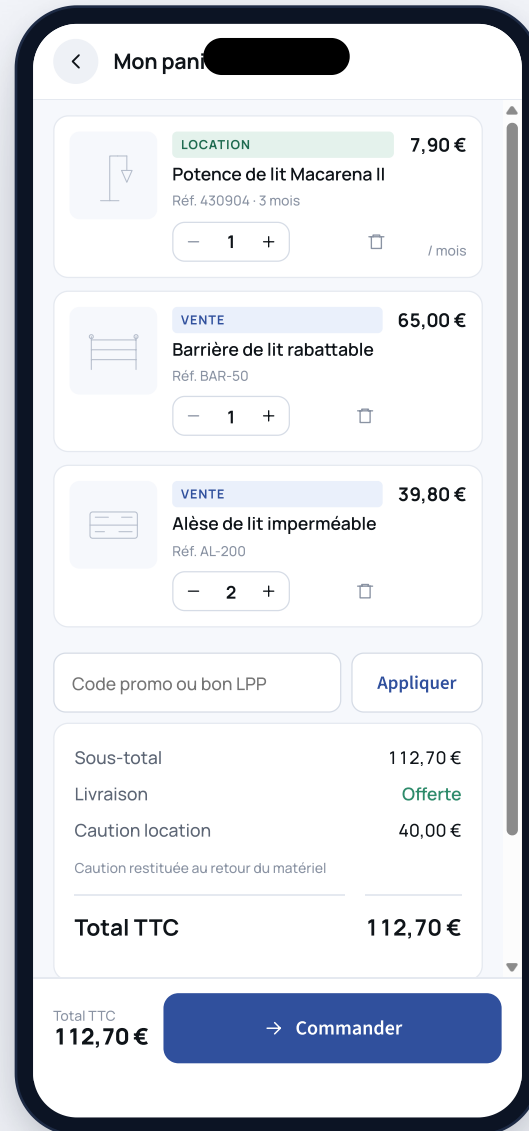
Mon pani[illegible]

LOCATION
7,90 €
Potence de lit Macarena II
Réf. 430904 · 3 mois
− 1 +
/ mois

VENTE
65,00 €
Barrière de lit rabattable
Réf. BAR-50
− 1 +

VENTE
39,80 €
Alèse de lit imperméable
Réf. AL-200
− 2 +

Code promo ou bon LPP
Appliquer

Sous-total 112,70 €
Livraison Offerte
Caution location 40,00 €
Caution restituée au retour du matériel

Total TTC 112,70 €

Total TTC
112,70 €
→ Commander